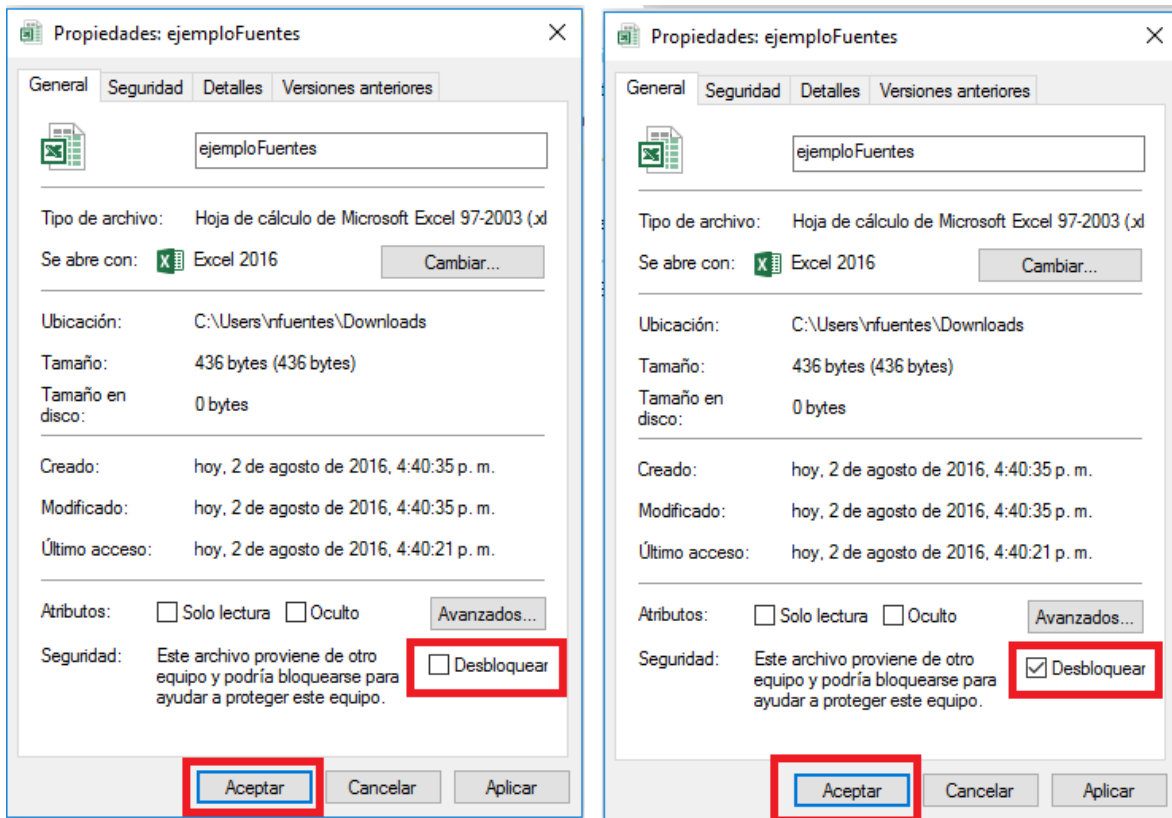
Propiedades: ejemploFuentes

General | Seguridad | Detalles | Versiones anteriores

ejemploFuentes

Tipo de archivo: Hoja de cálculo de Microsoft Excel 97-2003 (.xl

Se abre con: Excel 2016 Cambiar...

Ubicación: C:\Users\nfuentes\Downloads

Tamaño: 436 bytes (436 bytes)

Tamaño en disco: 0 bytes

Creado: hoy, 2 de agosto de 2016, 4:40:35 p. m.

Modificado: hoy, 2 de agosto de 2016, 4:40:35 p. m.

Último acceso: hoy, 2 de agosto de 2016, 4:40:21 p. m.

Atributos: Solo lectura Oculto Avanzados...

Seguridad: Este archivo proviene de otro equipo y podría bloquearse para ayudar a proteger este equipo. Desbloquear

Aceptar Cancelar Aplicar

Propiedades: ejemploFuentes

General | Seguridad | Detalles | Versiones anteriores

ejemploFuentes

Tipo de archivo: Hoja de cálculo de Microsoft Excel 97-2003 (.xl

Se abre con: Excel 2016 Cambiar...

Ubicación: C:\Users\nfuentes\Downloads

Tamaño: 436 bytes (436 bytes)

Tamaño en disco: 0 bytes

Creado: hoy, 2 de agosto de 2016, 4:40:35 p. m.

Modificado: hoy, 2 de agosto de 2016, 4:40:35 p. m.

Último acceso: hoy, 2 de agosto de 2016, 4:40:21 p. m.

Atributos: Solo lectura Oculto Avanzados...

Seguridad: Este archivo proviene de otro equipo y podría bloquearse para ayudar a proteger este equipo. Desbloquear

Aceptar Cancelar Aplicar